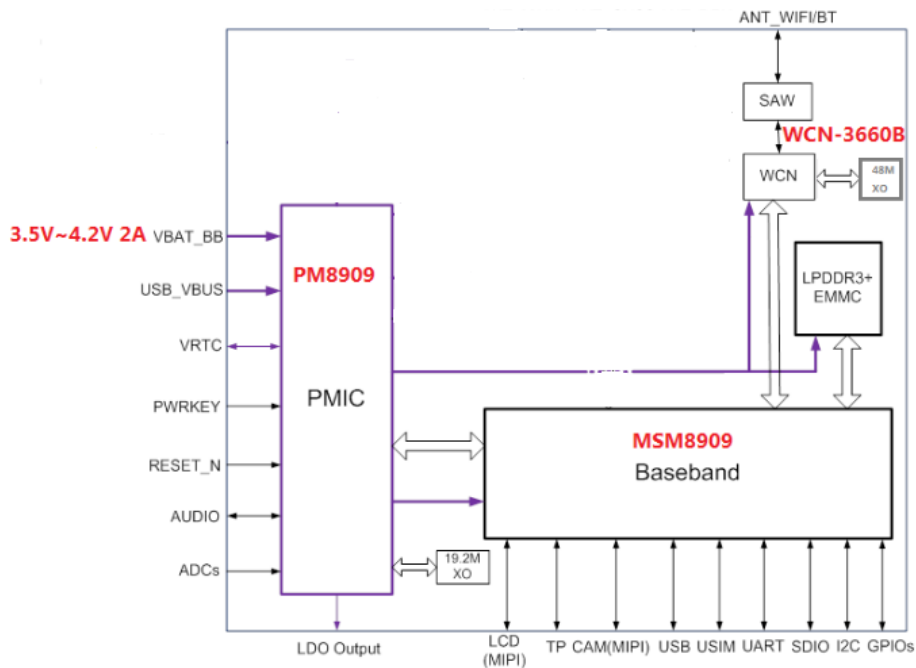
ANT_WIFI/BT

SAW

WCN-3660B

WCN

48M XO

3.5V~4.2V 2A VBAT_BB

PM8909

USB_VBUS

LPDDR3+ EMMC

VRTC

PMIC

PWRKEY

MSM8909

RESET_N

Baseband

AUDIO

ADCs

19.2M XO

LDO Output

LCD (MIPI)

TP

CAM(MIPI)

USB

USIM

UART

SDIO

I2C

GPIOs